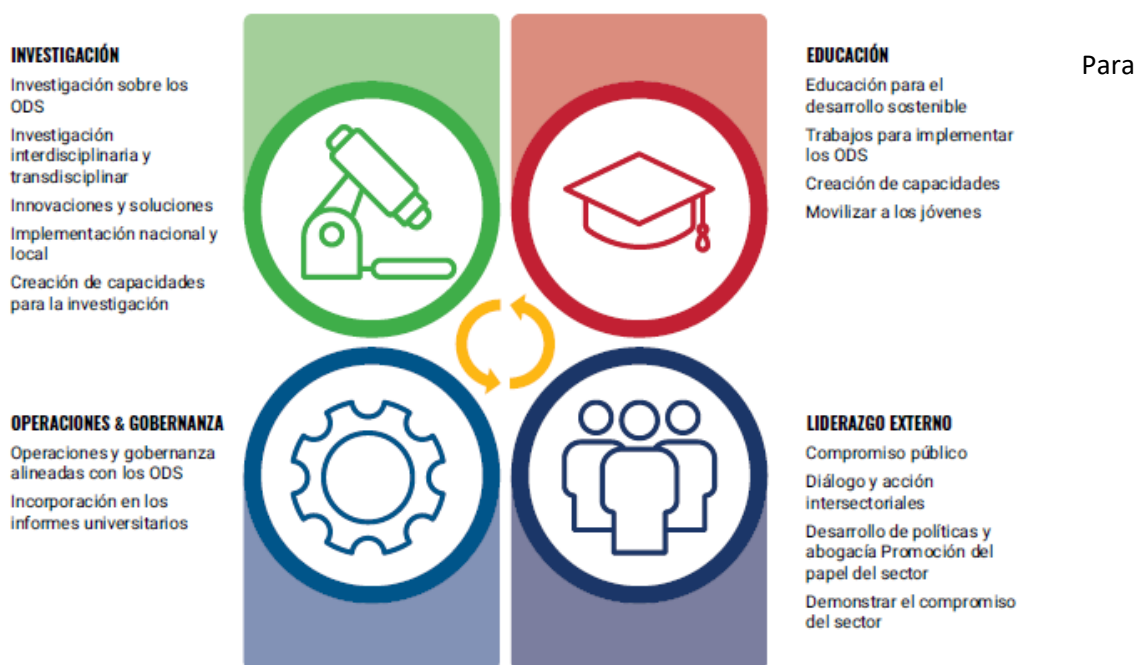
INVESTIGACIÓN

Investigación sobre los ODS

Investigación interdisciplinaria y transdisciplinar

Innovaciones y soluciones

Implementación nacional y local

Creación de capacidades para la investigación

EDUCACIÓN

Educación para el desarrollo sostenible

Trabajos para implementar los ODS

Creación de capacidades

Movilizar a los jóvenes

Para

OPERACIONES & GOBERNANZA

Operaciones y gobernanza alineadas con los ODS

Incorporación en los informes universitarios

LIDERAZGO EXTERNO

Compromiso público

Diálogo y acción intersectoriales

Desarrollo de políticas y abogacía Promoción del papel del sector

Demonstrar el compromiso del sector